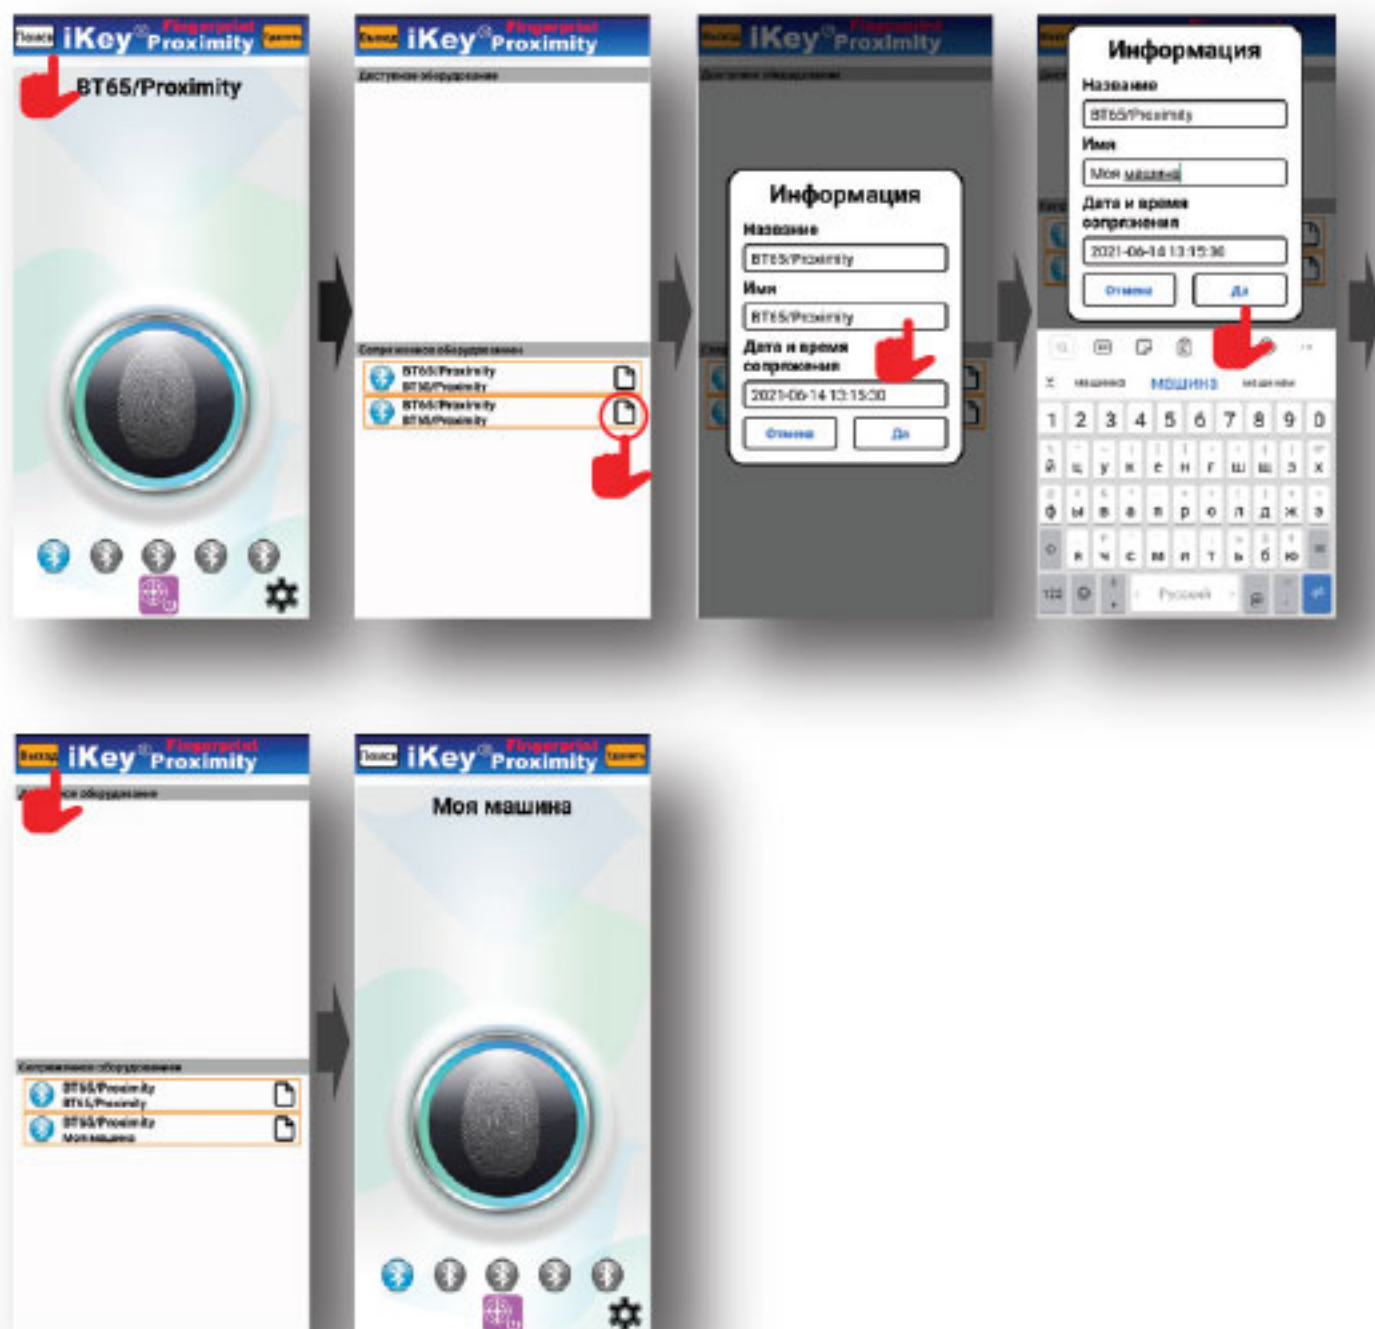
Поиск iKey Fingerprint Proximity Удалить

BT65/Proximity

Выход iKey Fingerprint Proximity

Доступное оборудование

Сопряженное оборудование

BT65/Proximity
BT65/Proximity

BT65/Proximity
BT65/Proximity

iKey Proximity

Информация

Название

BT65/Proximity

Имя

BT65/Proximity

Дата и время сопряжения

2021-06-14 13:15:30

Отмена Да

Информация

Название

BT65/Proximity

Имя

Моя машина

Дата и время сопряжения

2021-06-14 13:15:30

Отмена Да

машина машина машине

1 2 3 4 5 6 7 8 9 0

й ц у к е н г ш щ з х

ф ы в а п р о л д ж э

я ч с м и т ь б ю

Русский

Выход iKey Fingerprint Proximity

Доступное оборудование

Сопряженное оборудование

BT65/Proximity
BT65/Proximity

BT65/Proximity
Моя машина

Поиск iKey Fingerprint Proximity Удалить

Моя машина